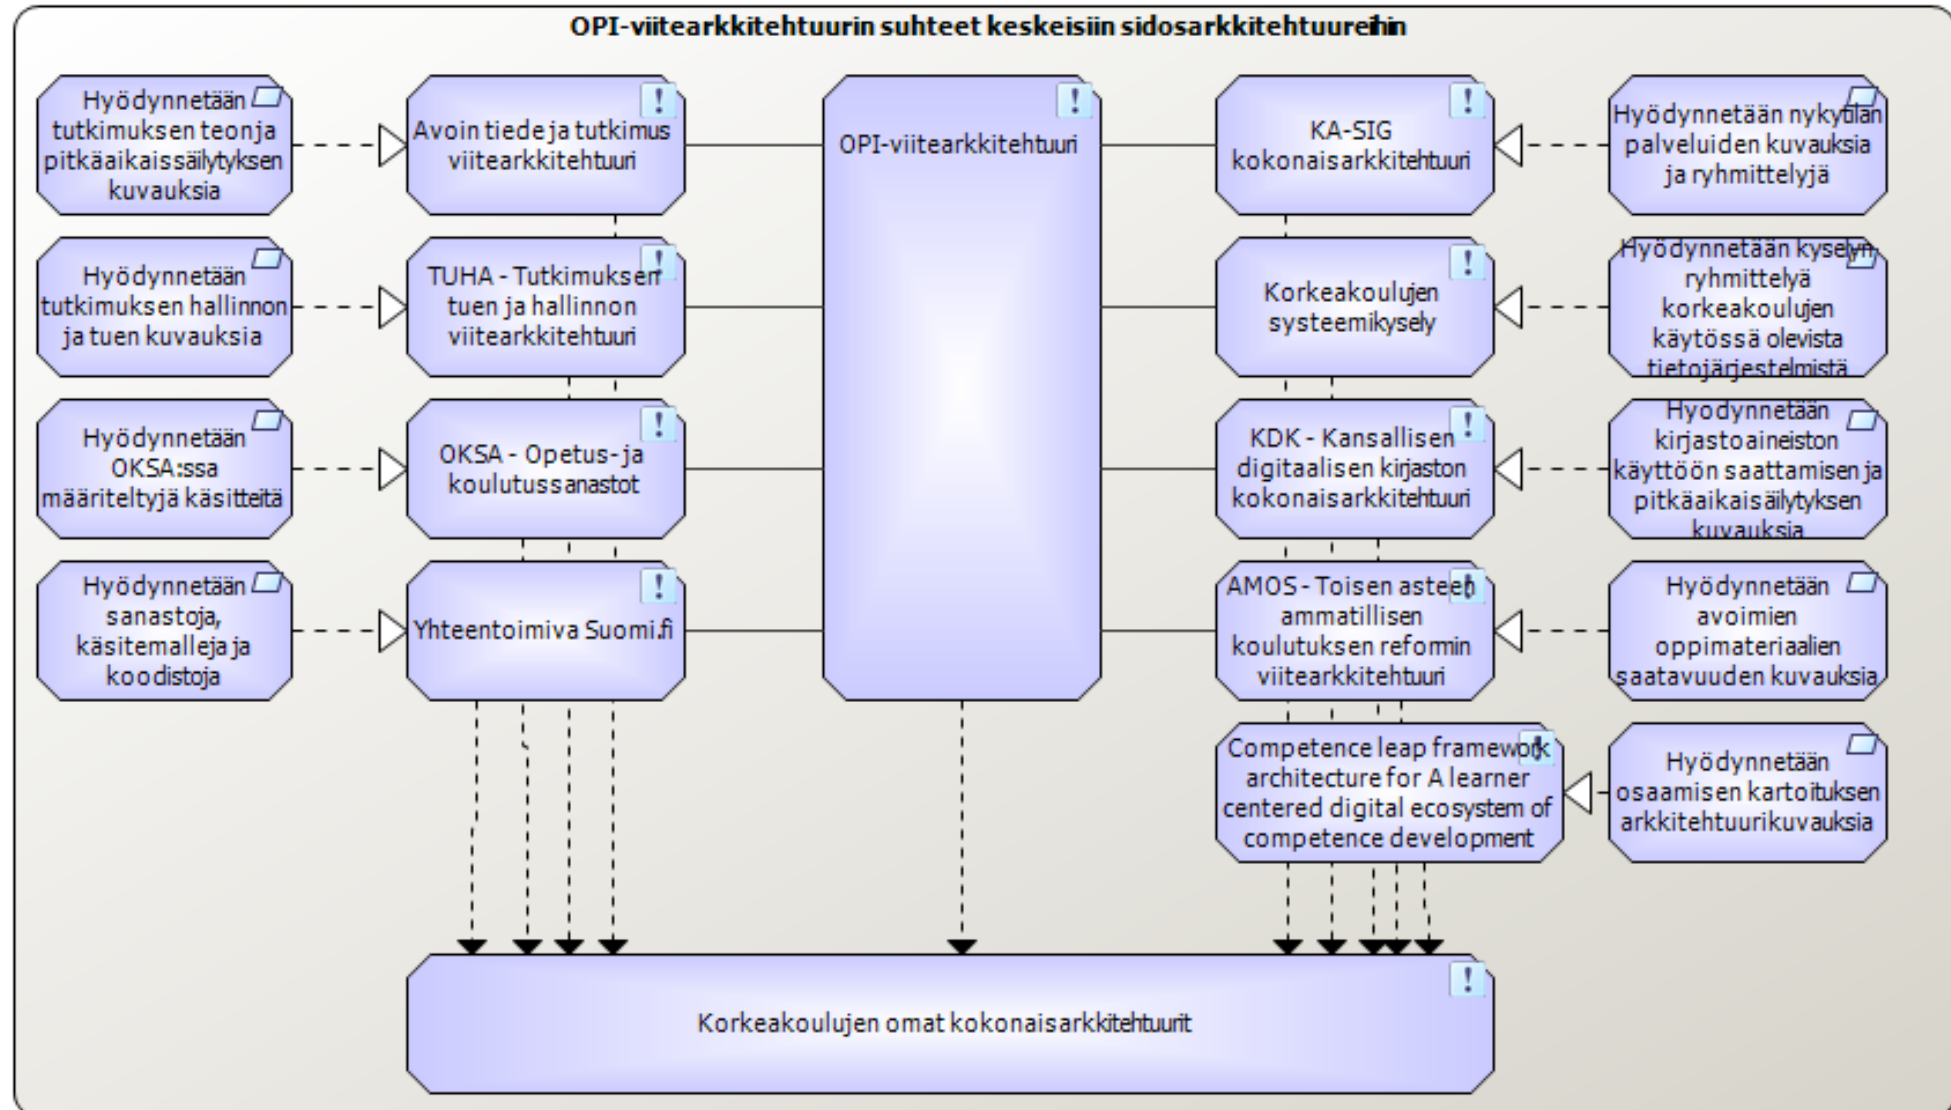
OPI-viitearkkitehtuurin suhteet keskeisiin sidosarkkitehtuureihin

Hyödynnetään tutkimuksen teon ja pitkäaikaissäilytyksen kuvauksia

Avoin tiede ja tutkimus viitearkkitehtuuri

OPI-viitearkkitehtuuri

KA-SIG kokonaisarkkitehtuuri

Hyödynnetään nykytilan palveluiden kuvauksia ja ryhmittelyjä

Hyödynnetään tutkimuksen hallinnon ja tuen kuvauksia

TUHA - Tutkimuksen tuen ja hallinnon viitearkkitehtuuri

Korkeakoulujen systeemikysely

Hyödynnetään kyselyn ryhmittelyä korkeakoulujen käytössä olevista tietojärjestelmistä

Hyödynnetään OKSA:ssa määriteltyjä käsitteitä

OKSA - Opetus- ja koulutussanastot

KDK - Kansallisen digitaalisen kirjaston kokonaisarkkitehtuuri

Hyödynnetään kirjastoaineiston käyttöön saattamisen ja pitkäaikaisäilytyksen kuvauksia

Hyödynnetään sanastoja, käsitemalleja ja koodistoja

Yhteentoimiva Suomi.fi

AMOS - Toisen asteen ammatillisen koulutuksen reformin viitearkkitehtuuri

Hyödynnetään avoimien oppimateriaalien saatavuuden kuvauksia

Competence leap framework architecture for A learner centered digital ecosystem of competence development

Hyödynnetään osaamisen kartoituksen arkkitehtuurikuvauksia

Korkeakoulujen omat kokonaisarkkitehtuurit